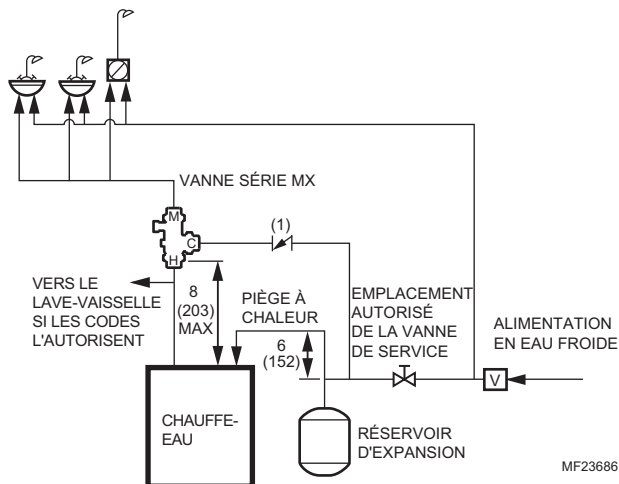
VANNE SÉRIE MX

M

C

H

(1)

VERS LE LAVE-VAISSELLE SI LES CODES L'AUTORISENT

8 (203) MAX

PIÈGE À CHALEUR

6 (152)

EMPLACEMENT AUTORISÉ DE LA VANNE DE SERVICE

ALIMENTATION EN EAU FROIDE

V

CHAUFFE-EAU

RÉSERVOIR D'EXPANSION

MF23686